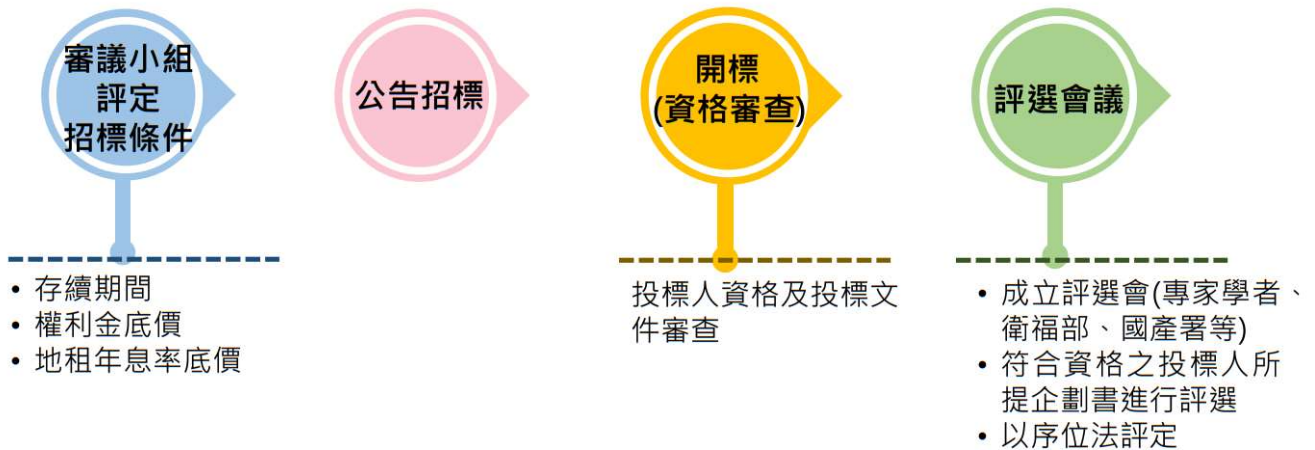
審議小組評定招標條件

公告招標

開標(資格審查)

評選會議

• 存續期間
• 權利金底價
• 地租年息率底價

投標人資格及投標文件審查

• 成立評選會(專家學者、衛福部、國產署等)
• 符合資格之投標人所提企劃書進行評選
• 以序位法評定